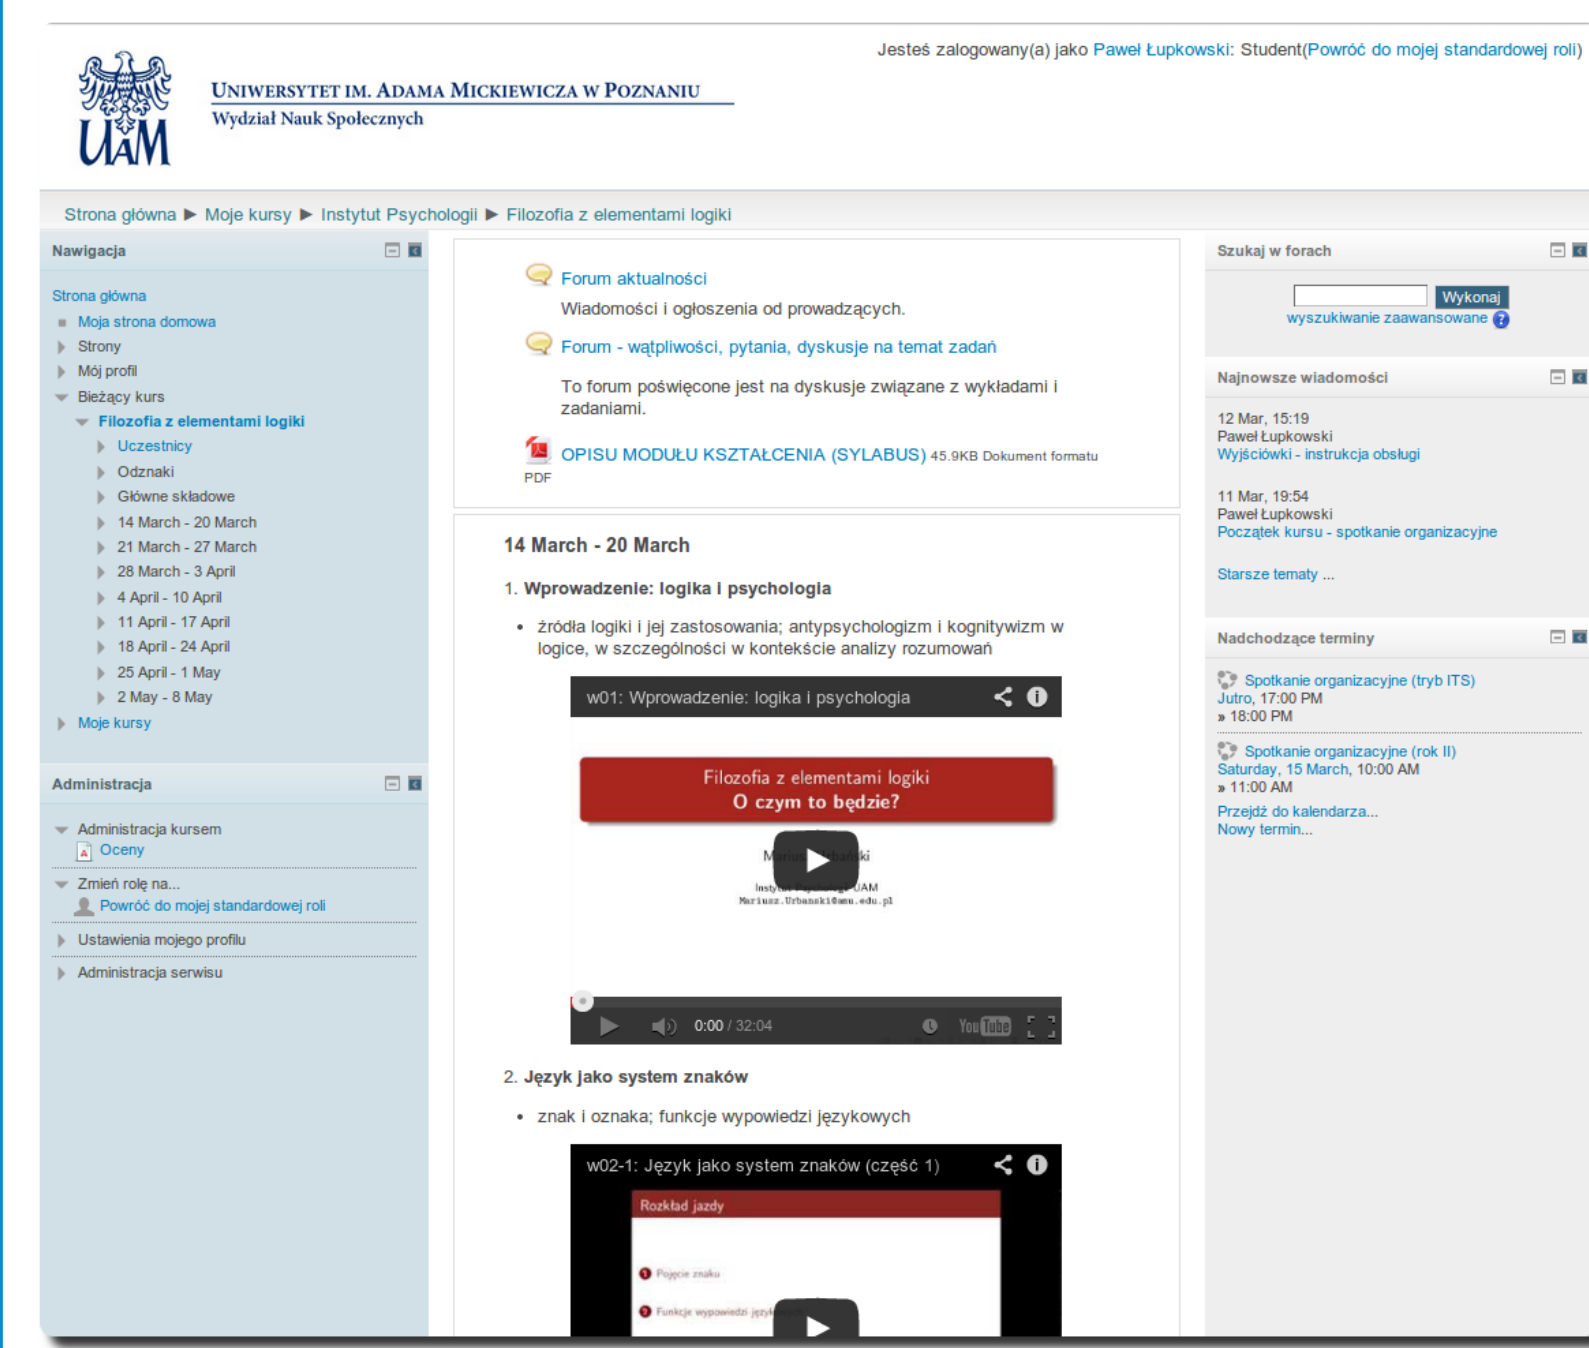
Jesteś zalogowany(a) jako Paweł Łupkowski: Student(Powróć do mojej standardowej roli)

UAM

UNIWERSYTET IM. ADAMA MICKIEWICZA W POZNANIU
Wydział Nauk Społecznych

Strona główna ▶ Moje kursy ▶ Instytut Psychologii ▶ Filozofia z elementami logiki

Nawigacja

Strona główna
Moja strona domowa
Strony
Mój profil
Bieżący kurs
Filozofia z elementami logiki
Uczestnicy
Odznaki
Główne składowe
14 March - 20 March
21 March - 27 March
28 March - 3 April
4 April - 10 April
11 April - 17 April
18 April - 24 April
25 April - 1 May
2 May - 8 May
Moje kursy

Administracja

Administracja kursem
Oceny
Zmień rolę na...
Powróć do mojej standardowej roli
Ustawienia mojego profilu
Administracja serwisu

Forum aktualności
Wiadomości i ogłoszenia od prowadzących.

Forum - wątpliwości, pytania, dyskusje na temat zadań
To forum poświęcone jest na dyskusje związane z wykładami i zadaniami.

OPISU MODUŁU KSZTAŁCENIA (SYLABUS) 45.9KB Dokument formatu PDF

14 March - 20 March

1. Wprowadzenie: logika i psychologia

• źródła logiki i jej zastosowania; antypsychologizm i kognitywizm w logice, w szczególności w kontekście analizy rozumowań

w01: Wprowadzenie: logika i psychologia

Filozofia z elementami logiki
O czym to będzie?

M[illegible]ki
Instytut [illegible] UAM
Mariusz.Urbanski@amu.edu.pl

0:00 / 32:04

2. Język jako system znaków

• znak i oznaka; funkcje wypowiedzi językowych

w02-1: Język jako system znaków (część 1)

Rozkład jazdy

Pojęcie znaku
Funkcje wypowiedzi język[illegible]

Szukaj w forach

Wykonaj
wyszukiwanie zaawansowane

Najnowsze wiadomości

12 Mar, 15:19
Paweł Łupkowski
Wyjściówki - instrukcja obsługi

11 Mar, 19:54
Paweł Łupkowski
Początek kursu - spotkanie organizacyjne

Starsze tematy ...

Nadchodzące terminy

Spotkanie organizacyjne (tryb ITS)
Jutro, 17:00 PM
» 18:00 PM

Spotkanie organizacyjne (rok II)
Saturday, 15 March, 10:00 AM
» 11:00 AM

Przejdź do kalendarza...
Nowy termin...